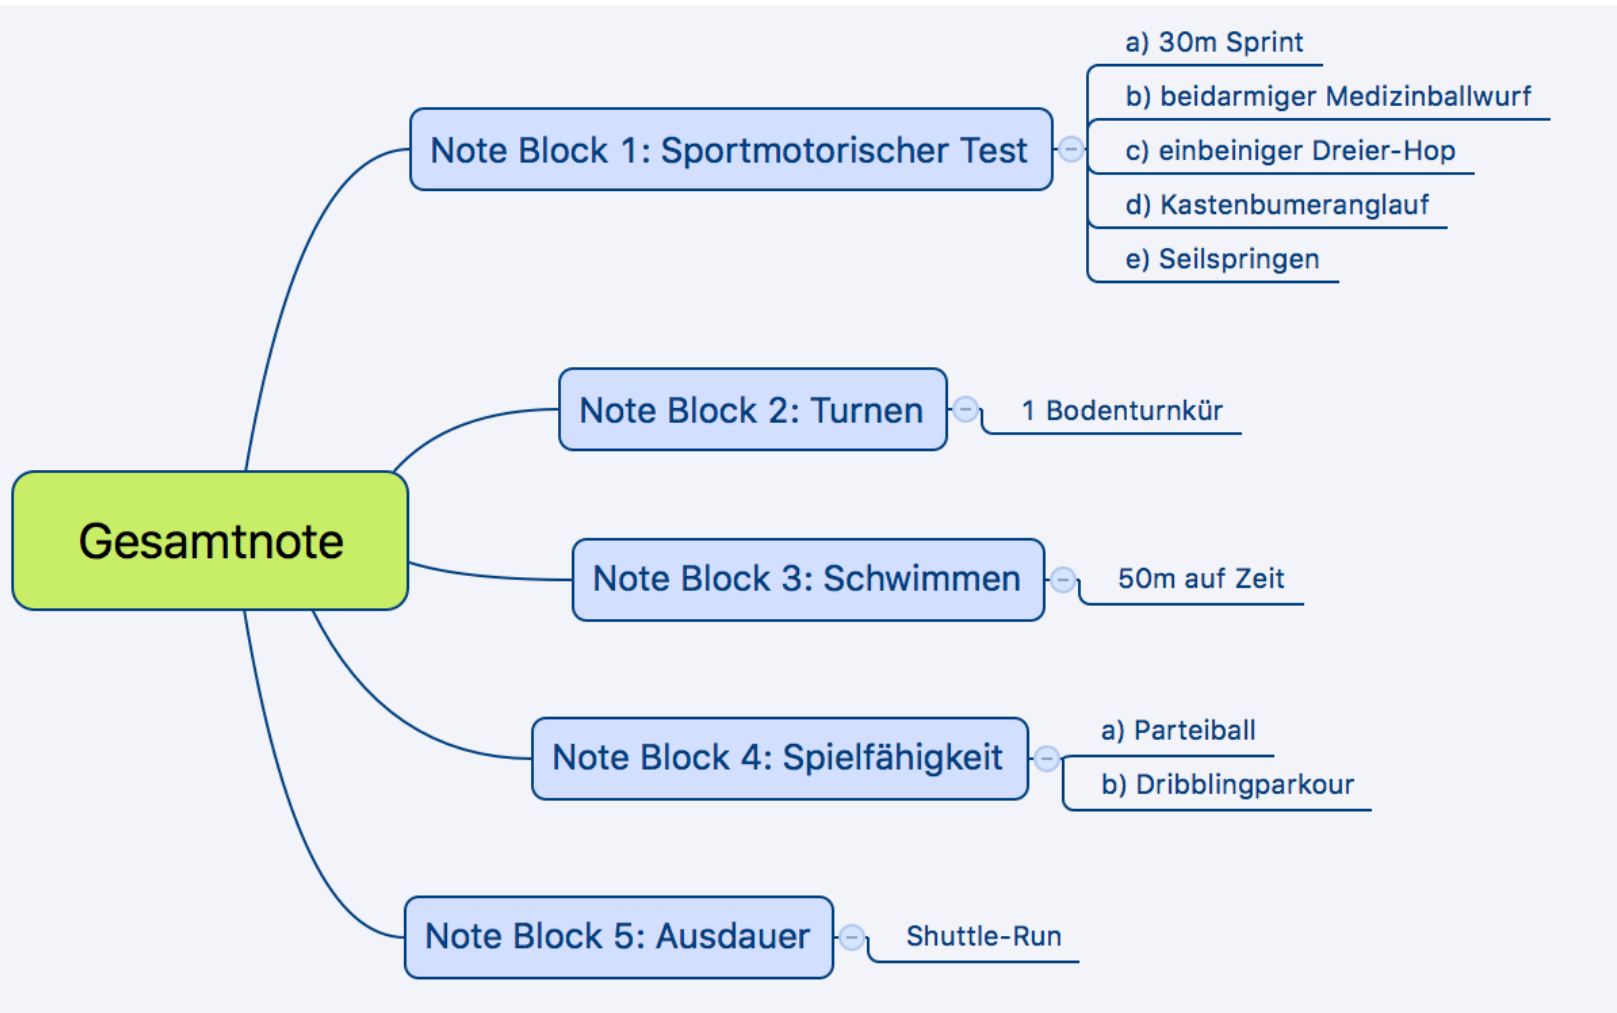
Gesamtnote

Note Block 1: Sportmotorischer Test

a) 30m Sprint
b) beidarmiger Medizinballwurf
c) einbeiniger Dreier-Hop
d) Kastenbumeranglauf
e) Seilspringen

Note Block 2: Turnen

1 Bodenturnkür

Note Block 3: Schwimmen

50m auf Zeit

Note Block 4: Spielfähigkeit

a) Parteiball
b) Dribblingparkour

Note Block 5: Ausdauer

Shuttle-Run